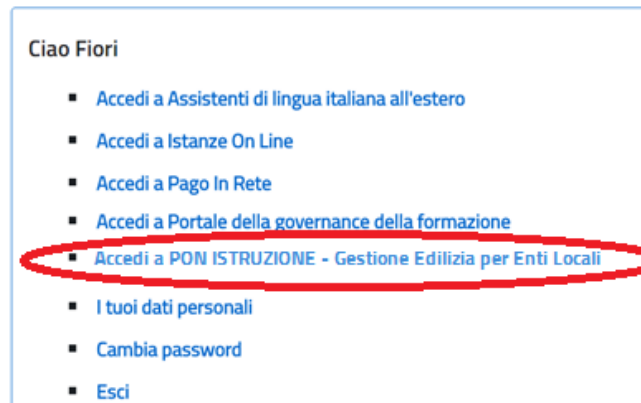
Ciao Fiori

- Accedi a Assistenti di lingua italiana all'estero
- Accedi a Istanze On Line
- Accedi a Pago In Rete
- Accedi a Portale della governance della formazione
- Accedi a PON ISTRUZIONE - Gestione Edilizia per Enti Locali
- I tuoi dati personali
- Cambia password
- Esci